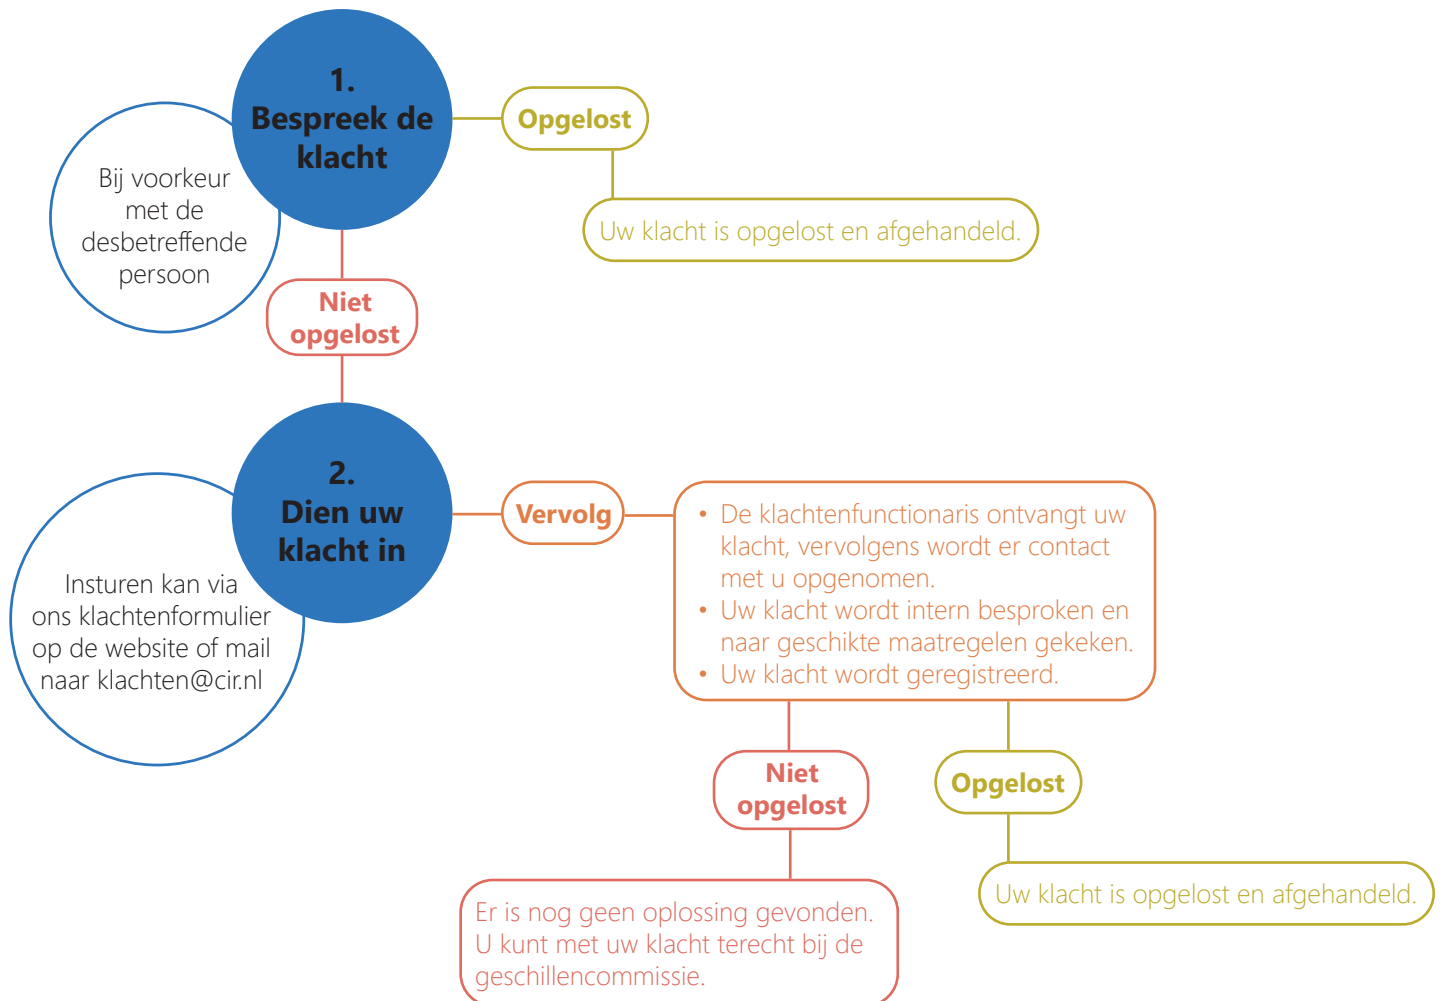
1.
Bespreek de klacht

Bij voorkeur met de desbetreffende persoon

Opgelost

Uw klacht is opgelost en afgehandeld.

Niet opgelost

2.
Dien uw klacht in

Insturen kan via ons klachtenformulier op de website of mail naar klachten@cir.nl

Vervolg

• De klachtenfunctionaris ontvangt uw klacht, vervolgens wordt er contact met u opgenomen.
• Uw klacht wordt intern besproken en naar geschikte maatregelen gekeken.
• Uw klacht wordt geregistreerd.

Niet opgelost

Er is nog geen oplossing gevonden. U kunt met uw klacht terecht bij de geschillencommissie.

Opgelost

Uw klacht is opgelost en afgehandeld.